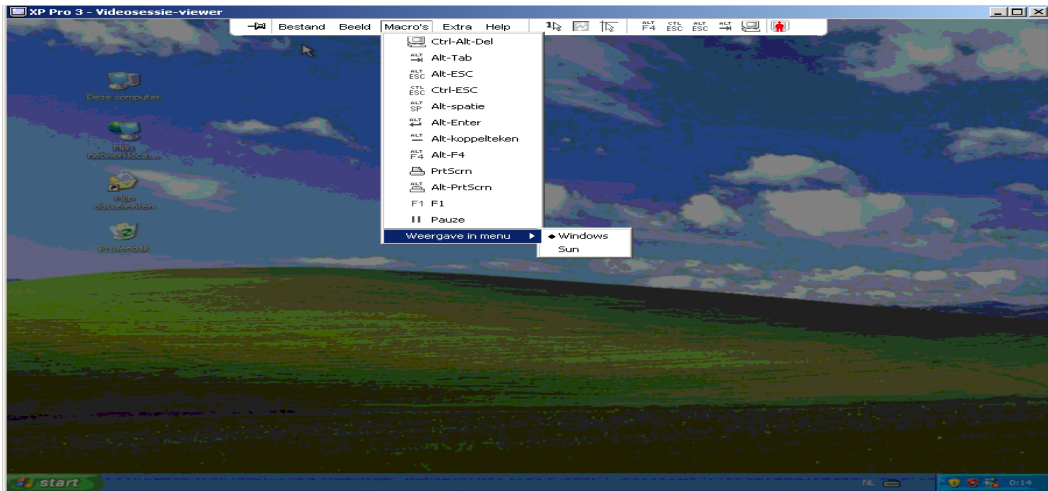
XP Pro 3 - Videosessie-viewer

Bestand Beeld Macro's Extra Help

ALT F4 CTL ESC ALT ESC ALT

Ctrl-Alt-Del
ALT Alt-Tab
ALT ESC Alt-ESC
CTL ESC Ctrl-ESC
ALT SP Alt-spatie
ALT Alt-Enter
ALT Alt-koppelteken
ALT F4 Alt-F4
PrtScrn
Alt-PrtScrn
F1 F1
Pauze
Weergave in menu
Windows
Sun

Deze computer
Mijn netwerklocaties
Mijn documenten
Prullenbak

start

NL

0:14